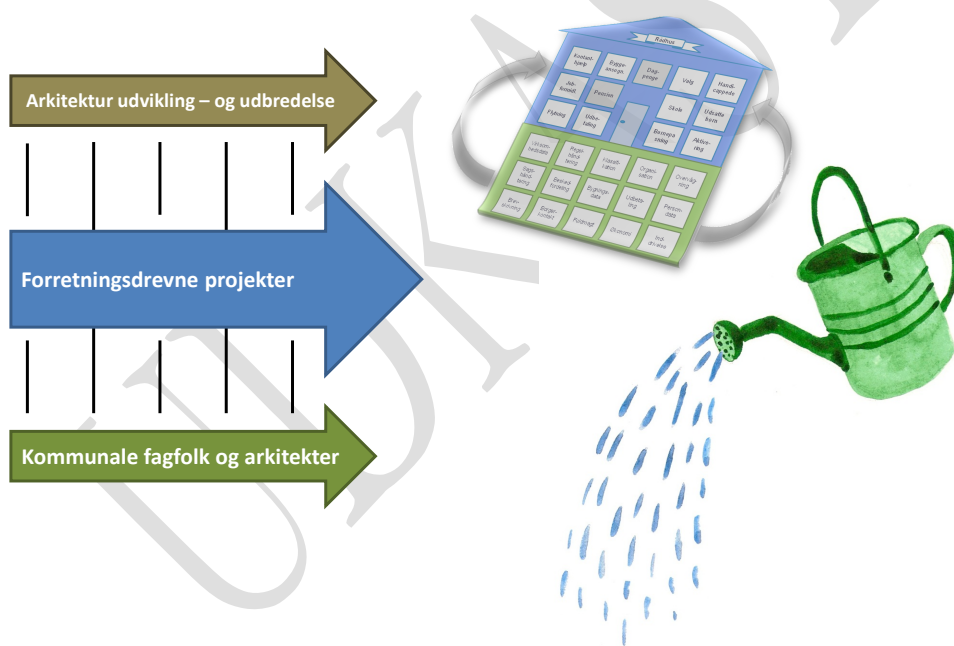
Arkitektur udvikling – og udbredelse

Forretningsdrevne projekter

Kommunale fagfolk og arkitekter

Rådhus

Kontanthjælp
Byggeansøgn
Dagpenge
Valg
Handicappede
Jobkonsult.
Pension
Skole
Udsatte børn
Flytning
Udbetaling
Beredskab
Aktivering

Virksomheder
Regnskab
Klassifikation
Organisation
Overvågning
Sagsbehandling
Betalingsfordeling
Bygningsdata
Udbetaling
Persondata
Brev
Borgerkontakt
Postregl
Økonomi
Individer